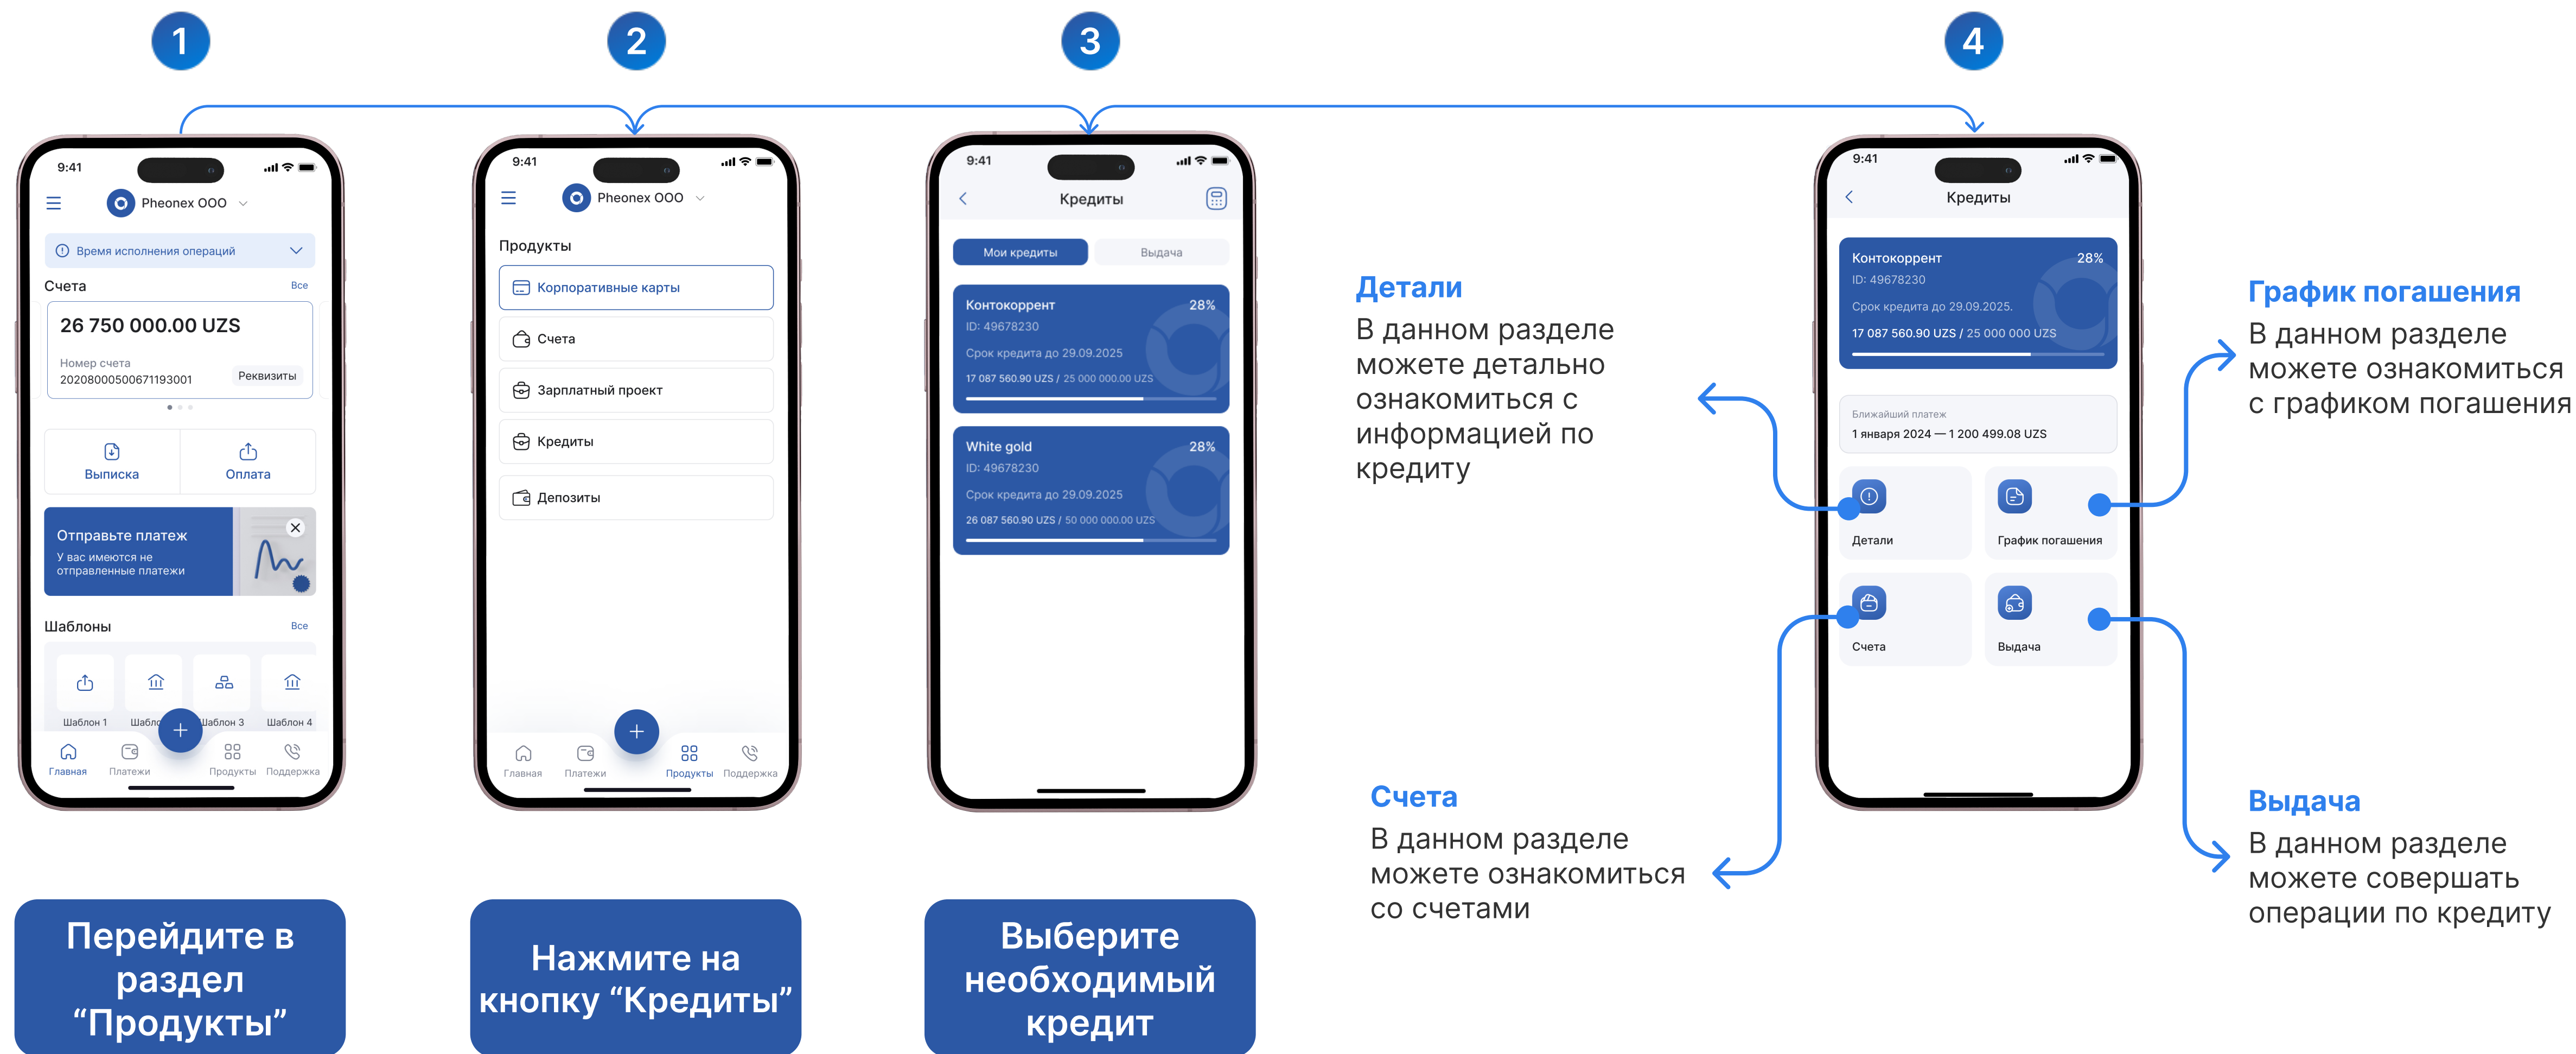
1

2

3

4

9:41

Pheonex OOO

Время исполнения операций

Счета

Все

26 750 000.00 UZS

Номер счета

20208000500671193001

Реквизиты

Выписка

Оплата

Отправьте платеж

У вас имеются не отправленные платежи

Шаблоны

Все

Шаблон 1

Шабл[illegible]

Шаблон 3

Шаблон 4

Главная

Платежи

Продукты

Поддержка

9:41

Pheonex OOO

Продукты

Корпоративные карты

Счета

Зарплатный проект

Кредиты

Депозиты

Главная

Платежи

Продукты

Поддержка

9:41

Кредиты

Мои кредиты

Выдача

Контокоррент

28%

ID: 49678230

Срок кредита до 29.09.2025

17 087 560.90 UZS / 25 000 000.00 UZS

White gold

28%

ID: 49678230

Срок кредита до 29.09.2025

26 087 560.90 UZS / 50 000 000.00 UZS

Детали

В данном разделе можете детально ознакомиться с информацией по кредиту

Счета

В данном разделе можете ознакомиться со счетами

9:41

Кредиты

Контокоррент

28%

ID: 49678230

Срок кредита до 29.09.2025.

17 087 560.90 UZS / 25 000 000 UZS

Ближайший платеж

1 января 2024 — 1 200 499.08 UZS

Детали

График погашения

Счета

Выдача

График погашения

В данном разделе можете ознакомиться с графиком погашения

Выдача

В данном разделе можете совершать операции по кредиту

Перейдите в раздел “Продукты”

Нажмите на кнопку “Кредиты”

Выберите необходимый кредит